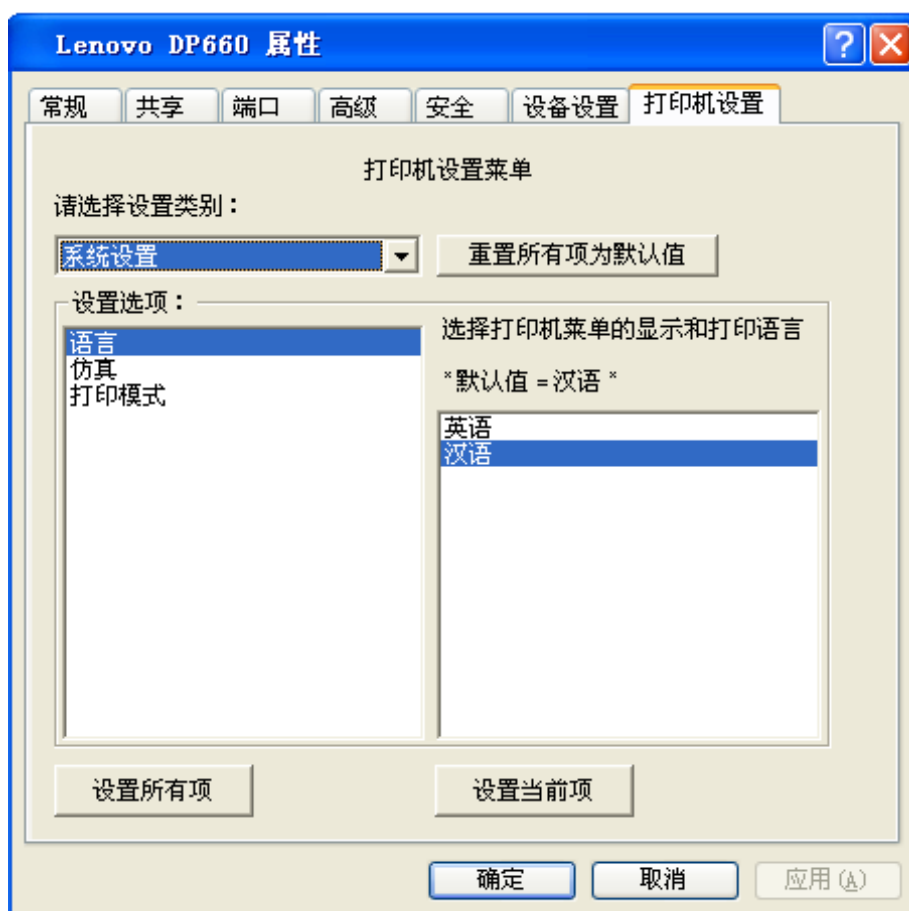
Lenovo DP660 属性

常规 共享 端口 高级 安全 设备设置 打印机设置

打印机设置菜单

请选择设置类别：

系统设置

重置所有项为默认值

设置选项：

语言
仿真
打印模式

选择打印机菜单的显示和打印语言

*默认值 = 汉语 *

英语
汉语

设置所有项

设置当前项

确定 取消 应用(A)